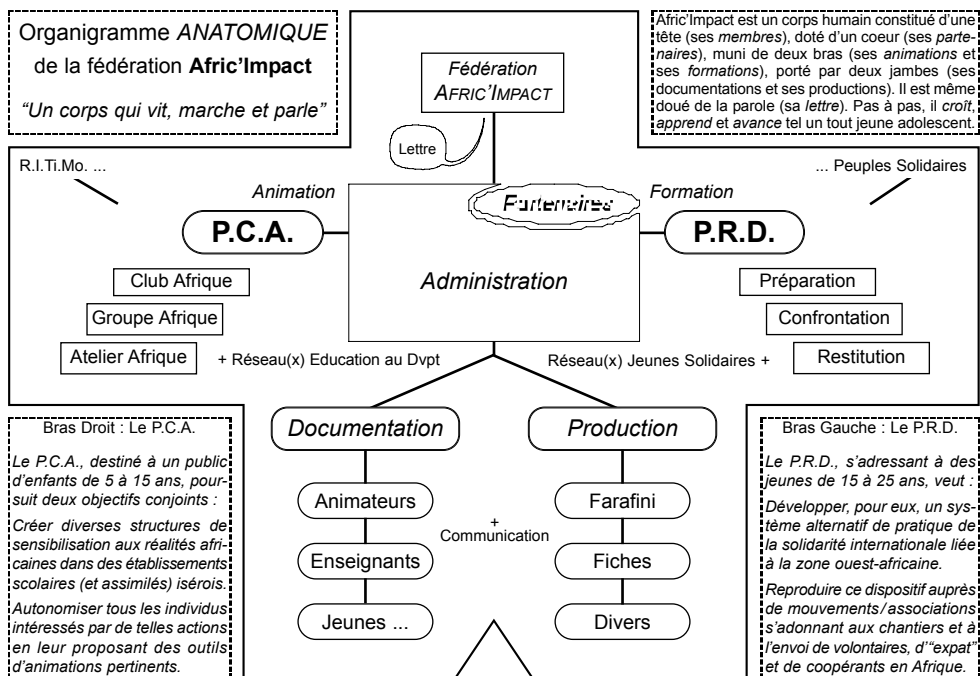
Organigramme *ANATOMIQUE* de la fédération **Afric'Impact**

*"Un corps qui vit, marche et parle"*

Fédération AFRIC'IMPACT

Lettre

Afric'Impact est un corps humain constitué d'une tête (ses *membres*), doté d'un coeur (ses *partenaires*), muni de deux bras (ses *animations* et ses *formations*), porté par deux jambes (ses documentations et ses productions). Il est même doué de la parole (sa *lettre*). Pas à pas, il *croît*, *apprend* et *avance* tel un tout jeune adolescent.

R.I.Ti.Mo. ...

... Peuples Solidaires

Animation

Partenaires

Formation

P.C.A.

Administration

P.R.D.

Club Afrique

Groupe Afrique

Atelier Afrique

+ Réseau(x) Education au Dvpt

Préparation

Confrontation

Restitution

Réseau(x) Jeunes Solidaires +

Bras Droit : Le P.C.A.

*Le P.C.A., destiné à un public d'enfants de 5 à 15 ans, poursuit deux objectifs conjoints :*

*Créer diverses structures de sensibilisation aux réalités africaines dans des établissements scolaires (et assimilés) isérois.*

*Autonomiser tous les individus intéressés par de telles actions en leur proposant des outils d'animations pertinents.*

Documentation

Animateurs

Enseignants

Jeunes ...

+ Communication

Production

Farafini

Fiches

Divers

Bras Gauche : Le P.R.D.

*Le P.R.D., s'adressant à des jeunes de 15 à 25 ans, veut :*

*Développer, pour eux, un système alternatif de pratique de la solidarité internationale liée à la zone ouest-africaine.*

*Reproduire ce dispositif auprès de mouvements / associations s'adonnant aux chantiers et à l'envoi de volontaires, d'"expat" et de coopérants en Afrique.*